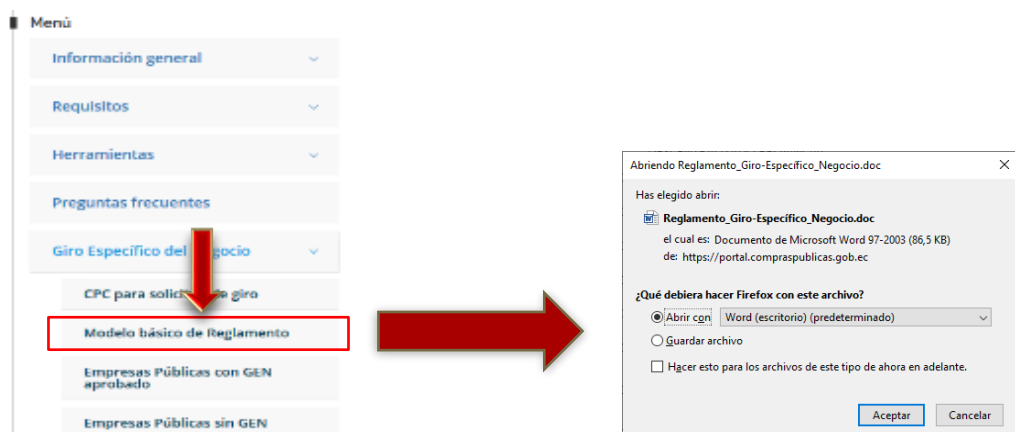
Menú

Información general

Requisitos

Herramientas

Preguntas frecuentes

Giro Específico del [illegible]egocio

CPC para solici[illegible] giro

Modelo básico de Reglamento

Empresas Públicas con GEN aprobado

Empresas Públicas sin GEN

Abriendo Reglamento_Giro-Específico_Negocio.doc

Has elegido abrir:

Reglamento_Giro-Específico_Negocio.doc

el cual es: Documento de Microsoft Word 97-2003 (86,5 KB)

de: https://portal.compraspublicas.gob.ec

¿Qué debiera hacer Firefox con este archivo?

Abrir con Word (escritorio) (predeterminado)

Guardar archivo

Hacer esto para los archivos de este tipo de ahora en adelante.

Aceptar

Cancelar